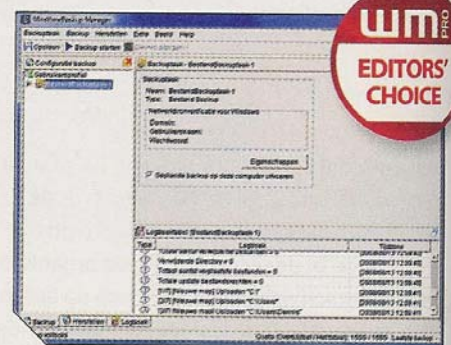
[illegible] Manager

Backuptaak Backup Herstellen Extra Beeld Help

Opslaan Backup starten

Configureer backup

Gebruikersprofiel

BestandBackuptaak

Backuptaak - BestandBackuptaak-1

Backuptaak

Naam: BestandBackuptaak-1

Type: Bestand Backup

Netwerkauthentificatie voor Windows

Domein:

Gebruikersnaam:

Wachtwoord:

Eigenschappen

Geplande backup op deze computer uitvoeren

Logbestand (BestandBackuptaak-1)

Type

Logbestand

Tijdstip

Verwijderde Directory = 0

Totaal aantal vergelijkbare bestanden = 0

Totaal aantal bestandsproblemen = 0

[SIT] Firewave maal Uploaden "C:\"

[SIT] Firewave maal Uploaden "C:\Users"

[SIT] Firewave maal Uploaden "C:\Users\Dennis"

Backup Herstellen Logboek

WM PRO

EDITORS' CHOICE